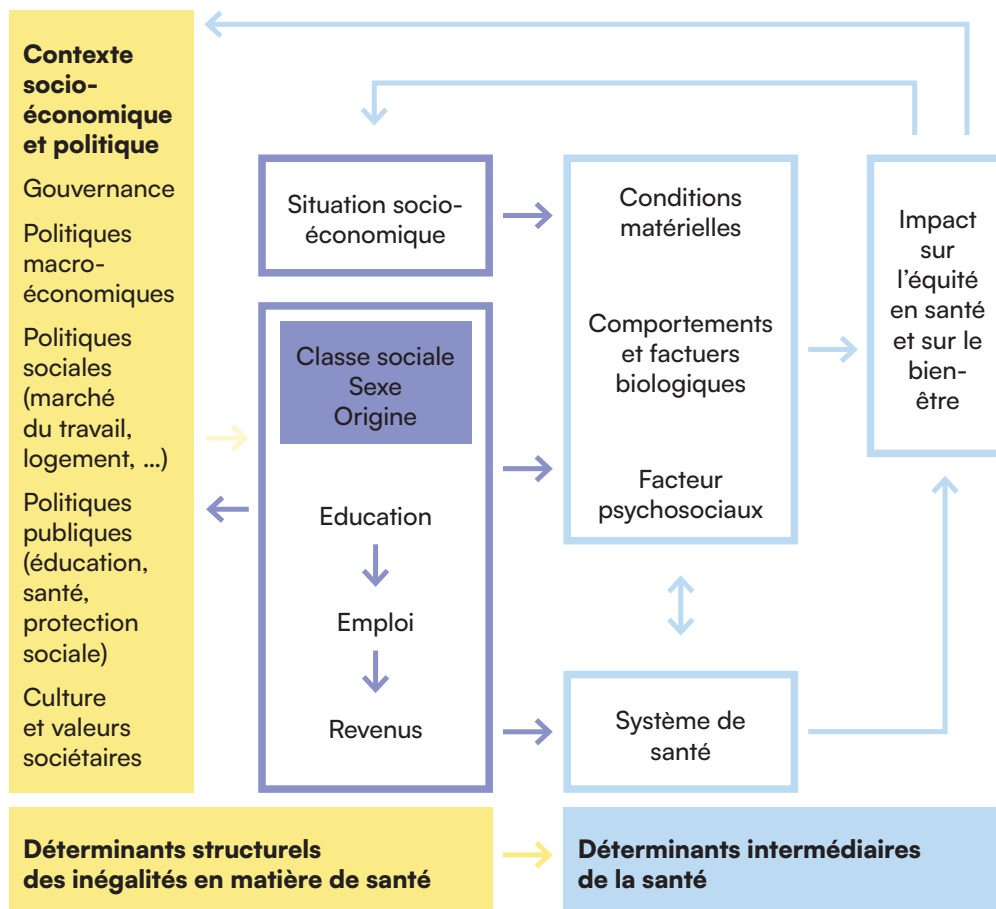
**Contexte socio-économique et politique**

Gouvernance

Politiques macro-économiques

Politiques sociales (marché du travail, logement, ...)

Politiques publiques (éducation, santé, protection sociale)

Culture et valeurs sociétaires

Situation socio-économique

Classe sociale
Sexe
Origine

Education

Emploi

Revenus

Conditions matérielles

Comportements et factuers biologiques

Facteur psychosociaux

Système de santé

Impact sur l'équité en santé et sur le bien-être

**Déterminants structurels des inégalités en matière de santé**

**Déterminants intermédiaires de la santé**